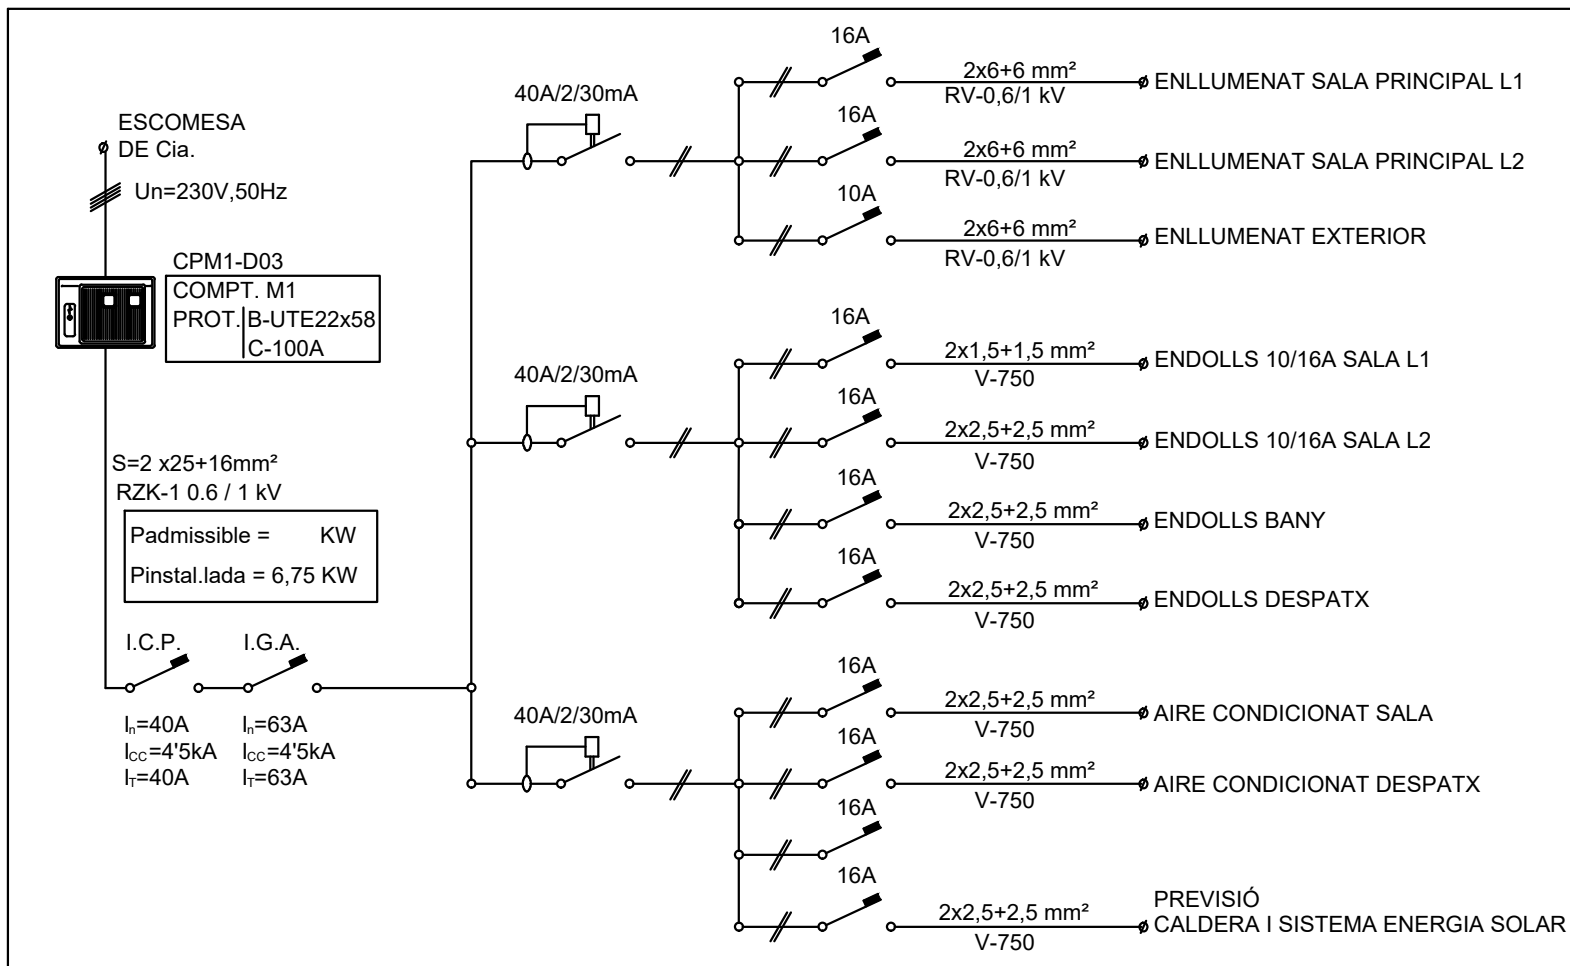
ESCOMESA
DE Cia.

Un=230V,50Hz

CPM1-D03
COMPT. M1
PROT. B-UTE22x58
C-100A

S=2 x25+16mm²
RZK-1 0.6 / 1 kV

Padmissible = KW
Pinstal.lada = 6,75 KW

I.C.P.
$I_n$=40A
$I_{CC}$=4'5kA
$I_T$=40A

I.G.A.
$I_n$=63A
$I_{CC}$=4'5kA
$I_T$=63A

40A/2/30mA

16A
2x6+6 mm²
RV-0,6/1 kV
ENLLUMENAT SALA PRINCIPAL L1

16A
2x6+6 mm²
RV-0,6/1 kV
ENLLUMENAT SALA PRINCIPAL L2

10A
2x6+6 mm²
RV-0,6/1 kV
ENLLUMENAT EXTERIOR

40A/2/30mA

16A
2x1,5+1,5 mm²
V-750
ENDOLLS 10/16A SALA L1

16A
2x2,5+2,5 mm²
V-750
ENDOLLS 10/16A SALA L2

16A
2x2,5+2,5 mm²
V-750
ENDOLLS BANY

16A
2x2,5+2,5 mm²
V-750
ENDOLLS DESPATX

40A/2/30mA

16A
2x2,5+2,5 mm²
V-750
AIRE CONDICIONAT SALA

16A
2x2,5+2,5 mm²
V-750
AIRE CONDICIONAT DESPATX

16A

16A
2x2,5+2,5 mm²
V-750
PREVISIÓ
CALDERA I SISTEMA ENERGIA SOLAR